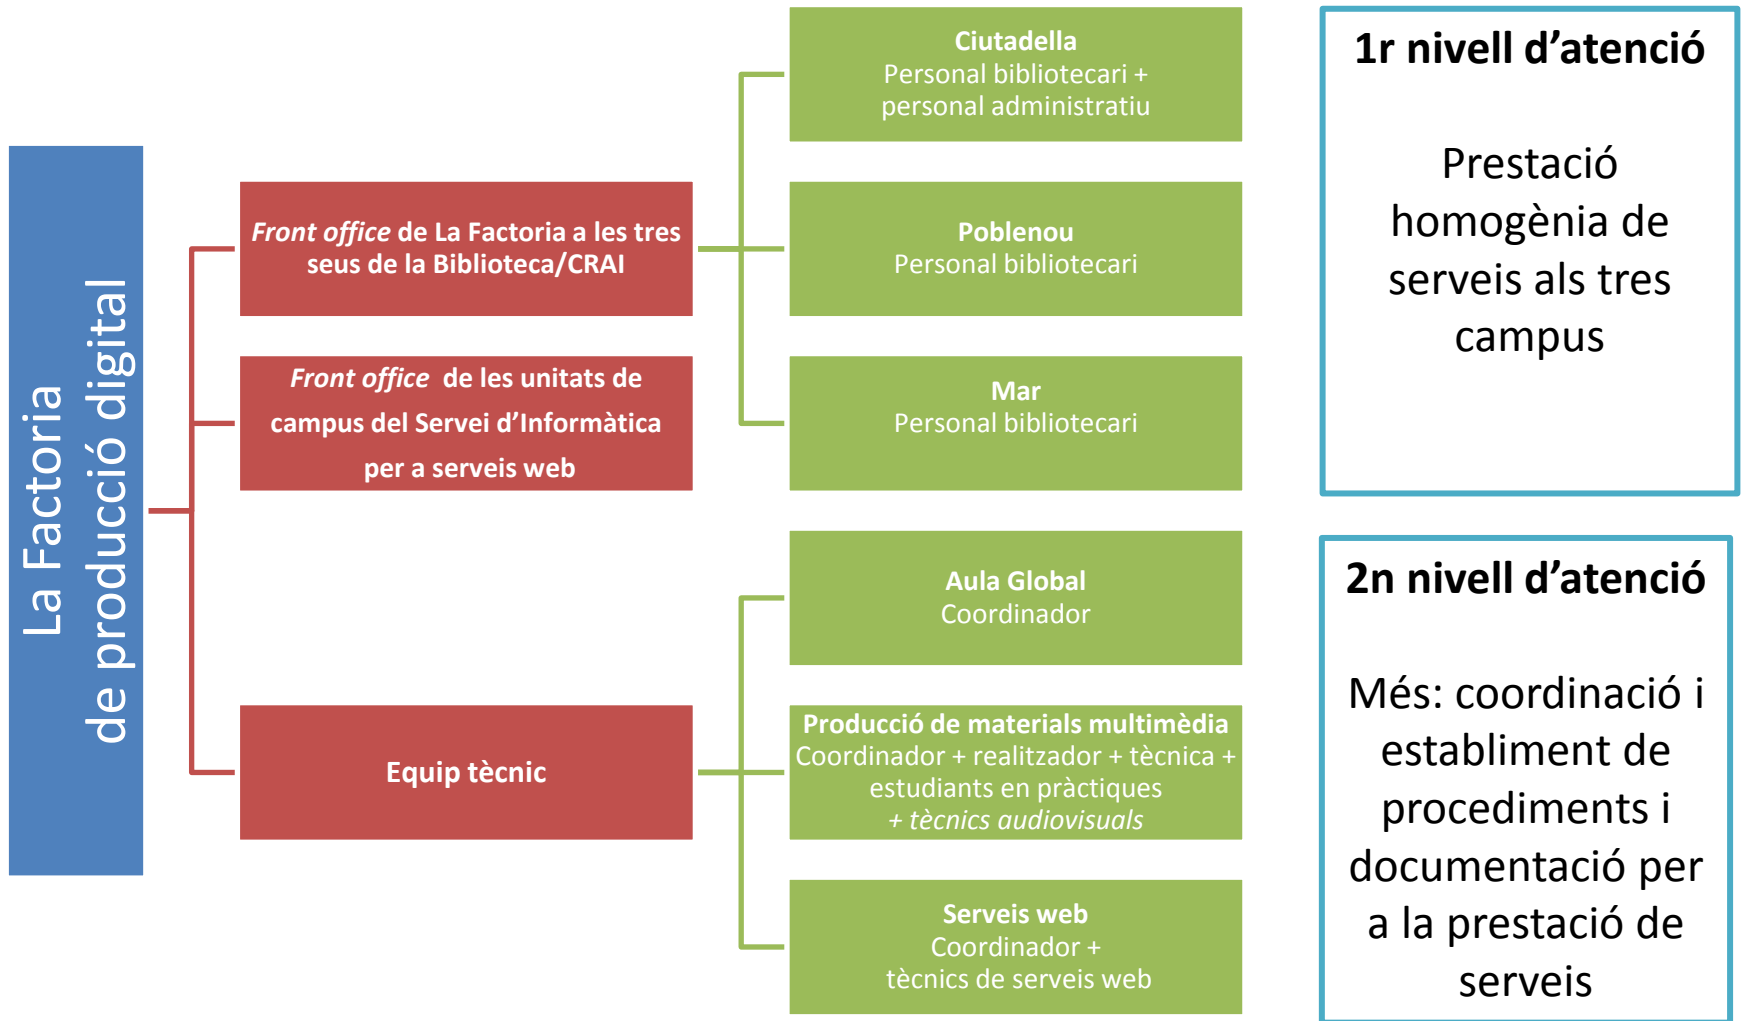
La Factoria
de producció digital

*Front office* de La Factoria a les tres seus de la Biblioteca/CRAI

*Front office* de les unitats de campus del Servei d'Informàtica per a serveis web

Equip tècnic

Ciutadella
Personal bibliotecari + personal administratiu

Poblenou
Personal bibliotecari

Mar
Personal bibliotecari

Aula Global
Coordinador

Producció de materials multimèdia
Coordinador + realitzador + tècnica + estudiants en pràctiques
+ *tècnics audiovisuals*

Serveis web
Coordinador + tècnics de serveis web

1r nivell d'atenció

Prestació homogènia de serveis als tres campus

2n nivell d'atenció

Més: coordinació i establiment de procediments i documentació per a la prestació de serveis